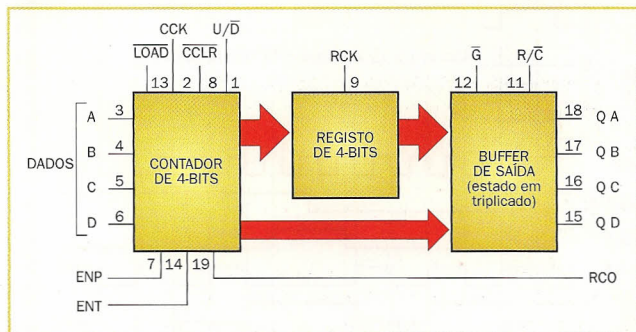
CCK
$\overline{LOAD}$
$\overline{CCLR}$
$U/\overline{D}$
13
2
8
1

RCK
9

$\overline{G}$
$R/\overline{C}$
12
11

DADOS
A
B
C
D
3
4
5
6

CONTADOR DE 4-BITS

REGISTO DE 4-BITS

BUFFER DE SAÍDA (estado em triplicado)

18
17
16
15
Q A
Q B
Q C
Q D

ENP
ENT
7
14
19
RCO